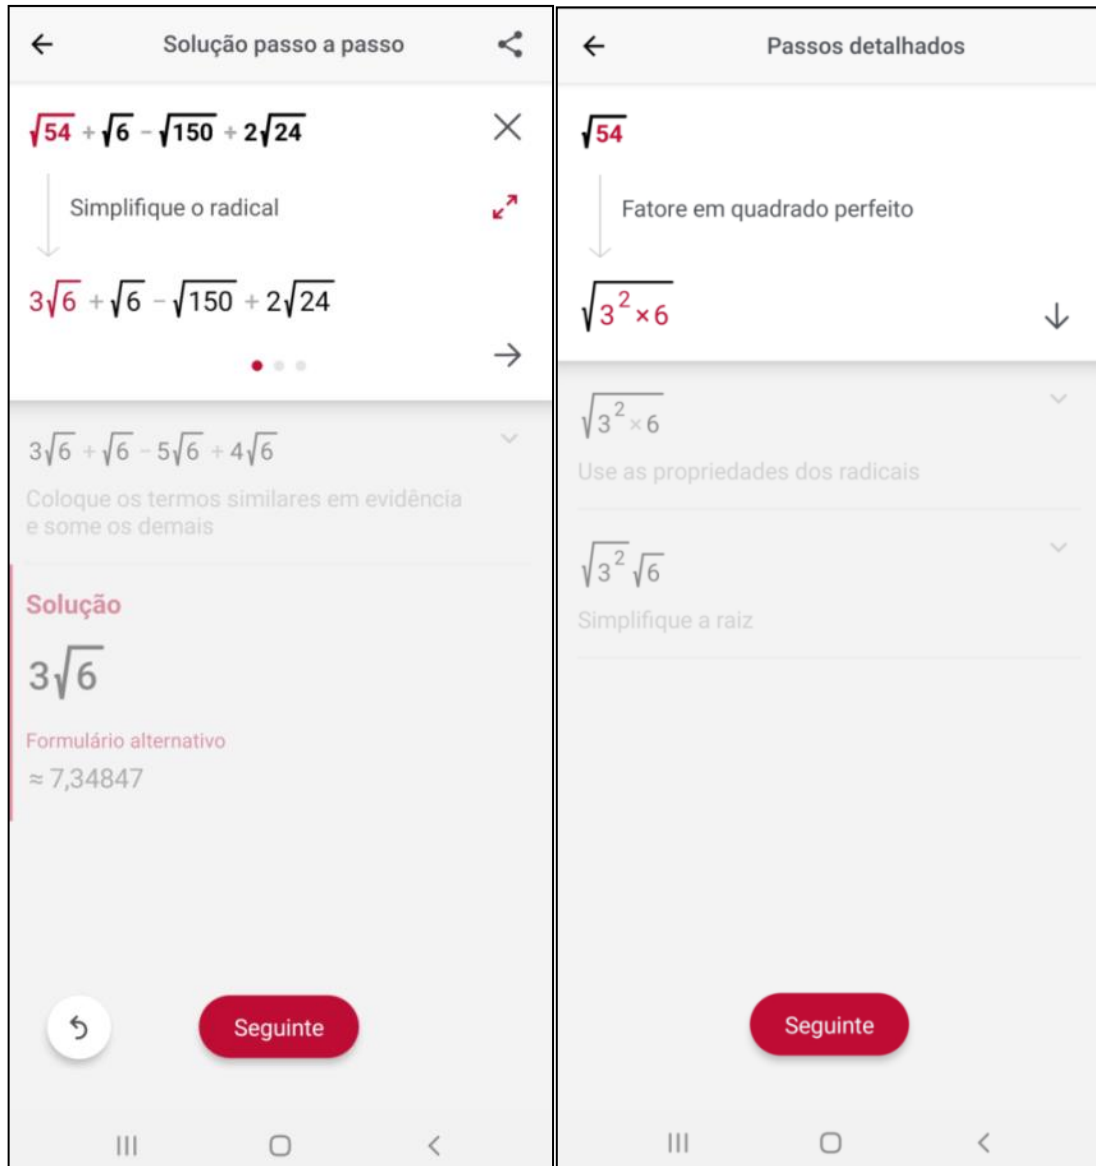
Solução passo a passo

$\sqrt{54}+\sqrt{6}-\sqrt{150}+2\sqrt{24}$

Simplifique o radical

$3\sqrt{6}+\sqrt{6}-\sqrt{150}+2\sqrt{24}$

$3\sqrt{6}+\sqrt{6}-5\sqrt{6}+4\sqrt{6}$

Coloque os termos similares em evidência e some os demais

Solução

$3\sqrt{6}$

Formulário alternativo

$\approx 7,34847$

Seguinte

Passos detalhados

$\sqrt{54}$

Fatore em quadrado perfeito

$\sqrt{3^2\times6}$

$\sqrt{3^2\times6}$

Use as propriedades dos radicais

$\sqrt{3^2}\sqrt{6}$

Simplifique a raiz

Seguinte